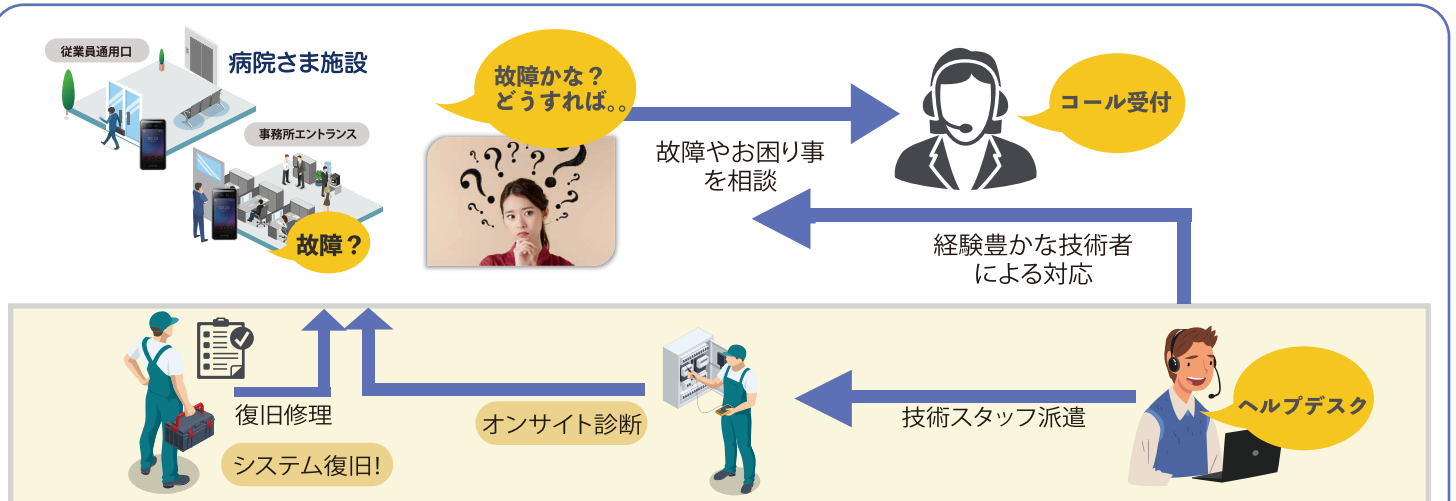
従業員通用口

病院さま施設

事務所エントランス

故障？

故障かな？
どうすれば。。

故障やお困り事を相談

コール受付

経験豊かな技術者による対応

復旧修理

システム復旧!

オンサイト診断

技術スタッフ派遣

ヘルプデスク